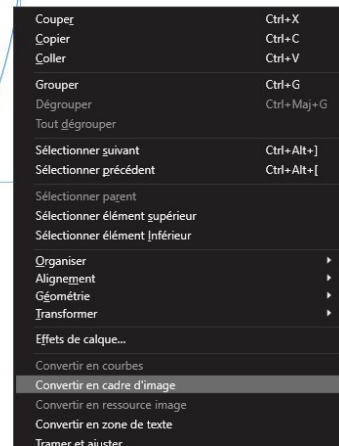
Couper Ctrl+X
Copier Ctrl+C
Coller Ctrl+V

Grouper Ctrl+G
Dégrouper Ctrl+Maj+G
Tout dégrouper

Sélectionner suivant Ctrl+Alt+]
Sélectionner précédent Ctrl+Alt+[

Sélectionner parent
Sélectionner élément supérieur
Sélectionner élément Inférieur

Organiser
Alignement
Géométrie
Transformer

Effets de calque...

Convertir en courbes
Convertir en cadre d'image
Convertir en ressource image
Convertir en zone de texte
Tramer et ajuster